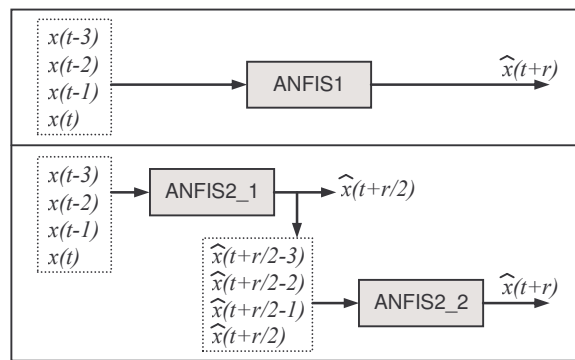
$x(t\text{-}3)$
$x(t\text{-}2)$
$x(t\text{-}1)$
$x(t)$

ANFIS1

$\widehat{x}(t+r)$

$x(t\text{-}3)$
$x(t\text{-}2)$
$x(t\text{-}1)$
$x(t)$

ANFIS2_1

$\widehat{x}(t+r/2)$

$\widehat{x}(t+r/2\text{-}3)$
$\widehat{x}(t+r/2\text{-}2)$
$\widehat{x}(t+r/2\text{-}1)$
$\widehat{x}(t+r/2)$

ANFIS2_2

$\widehat{x}(t+r)$